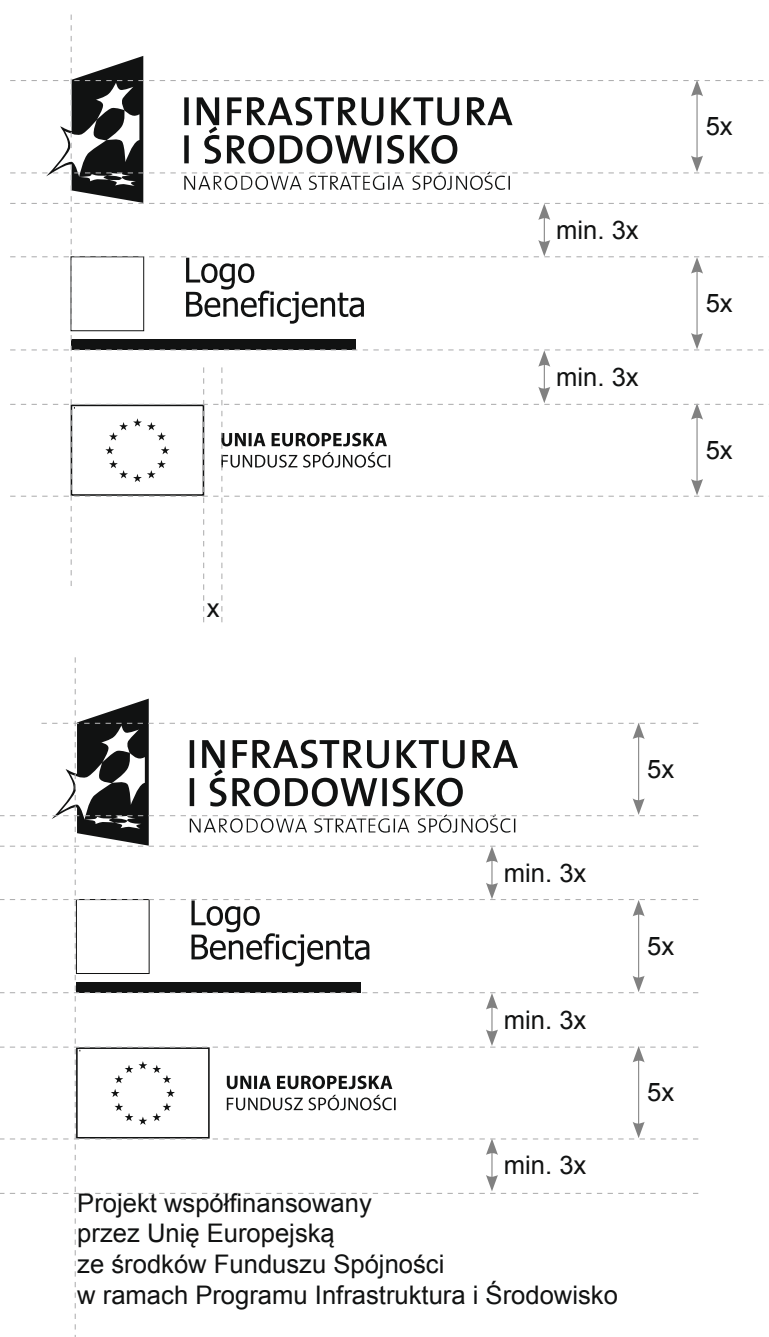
INFRASTRUKTURA
I ŚRODOWISKO
NARODOWA STRATEGIA SPÓJNOŚCI

5x

min. 3x

Logo
Beneficjenta

5x

min. 3x

UNIA EUROPEJSKA
FUNDUSZ SPÓJNOŚCI

5x

x

INFRASTRUKTURA
I ŚRODOWISKO
NARODOWA STRATEGIA SPÓJNOŚCI

5x

min. 3x

Logo
Beneficjenta

5x

min. 3x

UNIA EUROPEJSKA
FUNDUSZ SPÓJNOŚCI

5x

min. 3x

Projekt współfinansowany przez Unię Europejską ze środków Funduszu Spójności w ramach Programu Infrastruktura i Środowisko